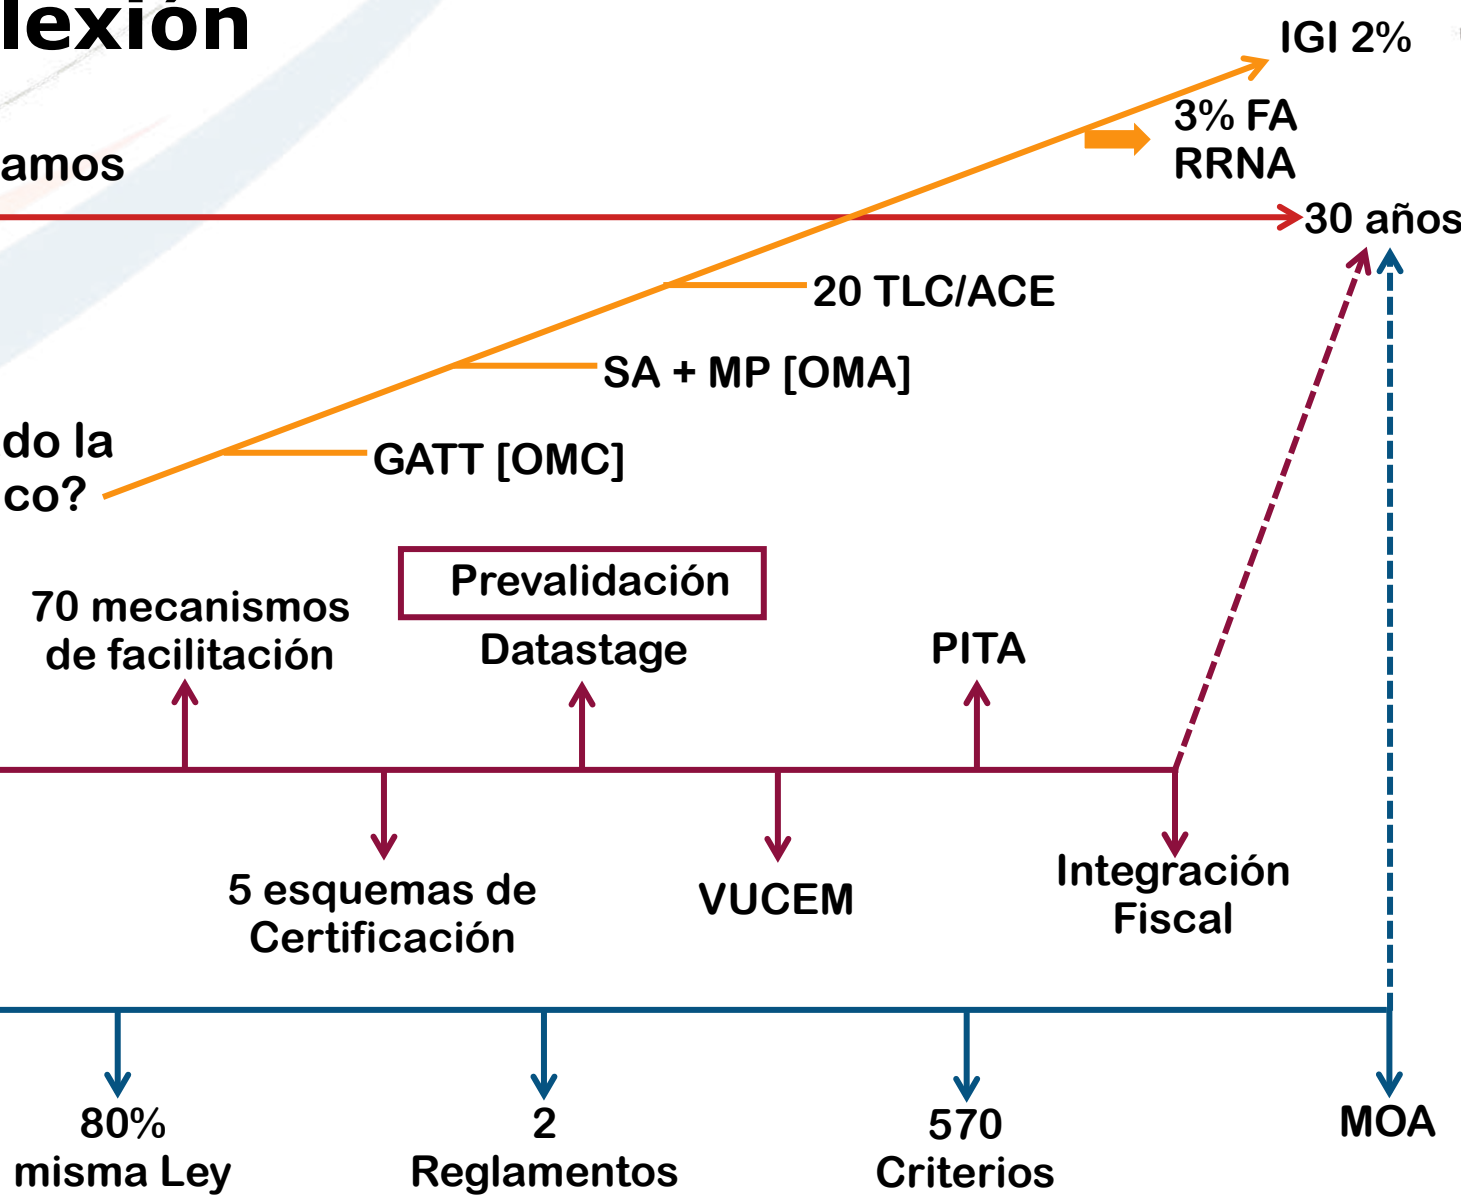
lexión

amos

do la
co?

IGI 2%

3% FA
RRNA

30 años

20 TLC/ACE

SA + MP [OMA]

GATT [OMC]

Prevalidación

70 mecanismos de facilitación

Datastage

PITA

5 esquemas de Certificación

VUCEM

Integración Fiscal

80%
misma Ley

2
Reglamentos

570
Criterios

MOA